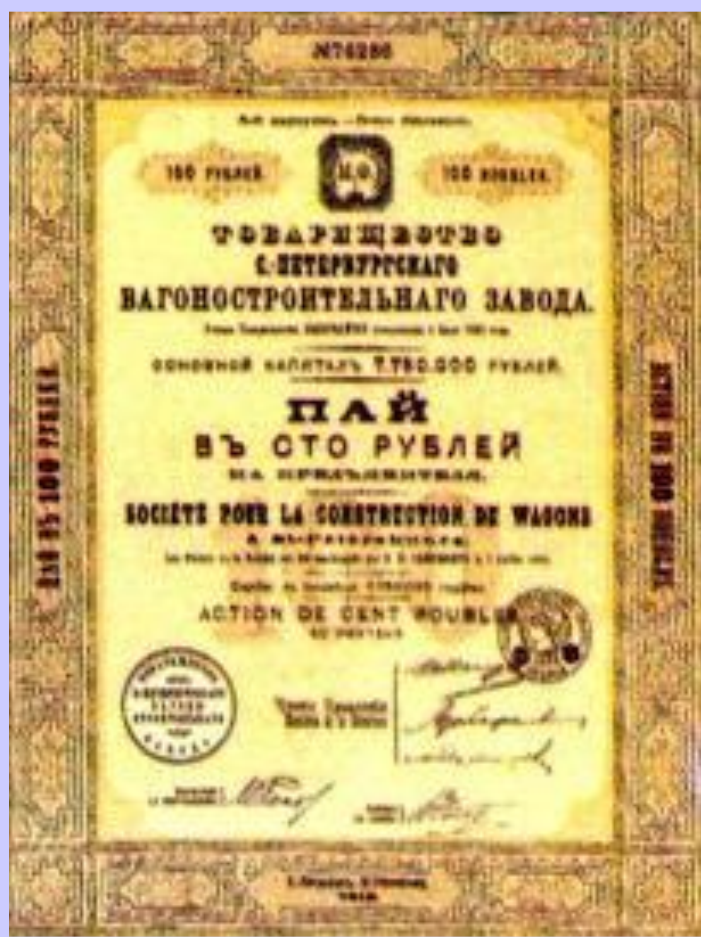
№76290

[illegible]

100 РУБЛЕЙ.

100 ROUBLES.

ТОВАРИЩЕСТВО
С.-ПЕТЕРБУРГСКАГО
ВАГОНОСТРОИТЕЛЬНАГО ЗАВОДА.

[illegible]

ОСНОВНОЙ КАПИТАЛЪ 7.750.000 РУБЛЕЙ.

ПАЙ
ВЪ СТО РУБЛЕЙ
НА ПРЕДЪЯВИТЕЛЯ.

SOCIÉTÉ POUR LA CONSTRUCTION DE WAGONS
À ST-PÉTERSBOURG.

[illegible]

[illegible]

ACTION DE CENT ROUBLES
AU PORTEUR.

ПАЙ ВЪ 100 РУБЛЕЙ.

ACTION DE 100 ROUBLES.

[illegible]

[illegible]

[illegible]